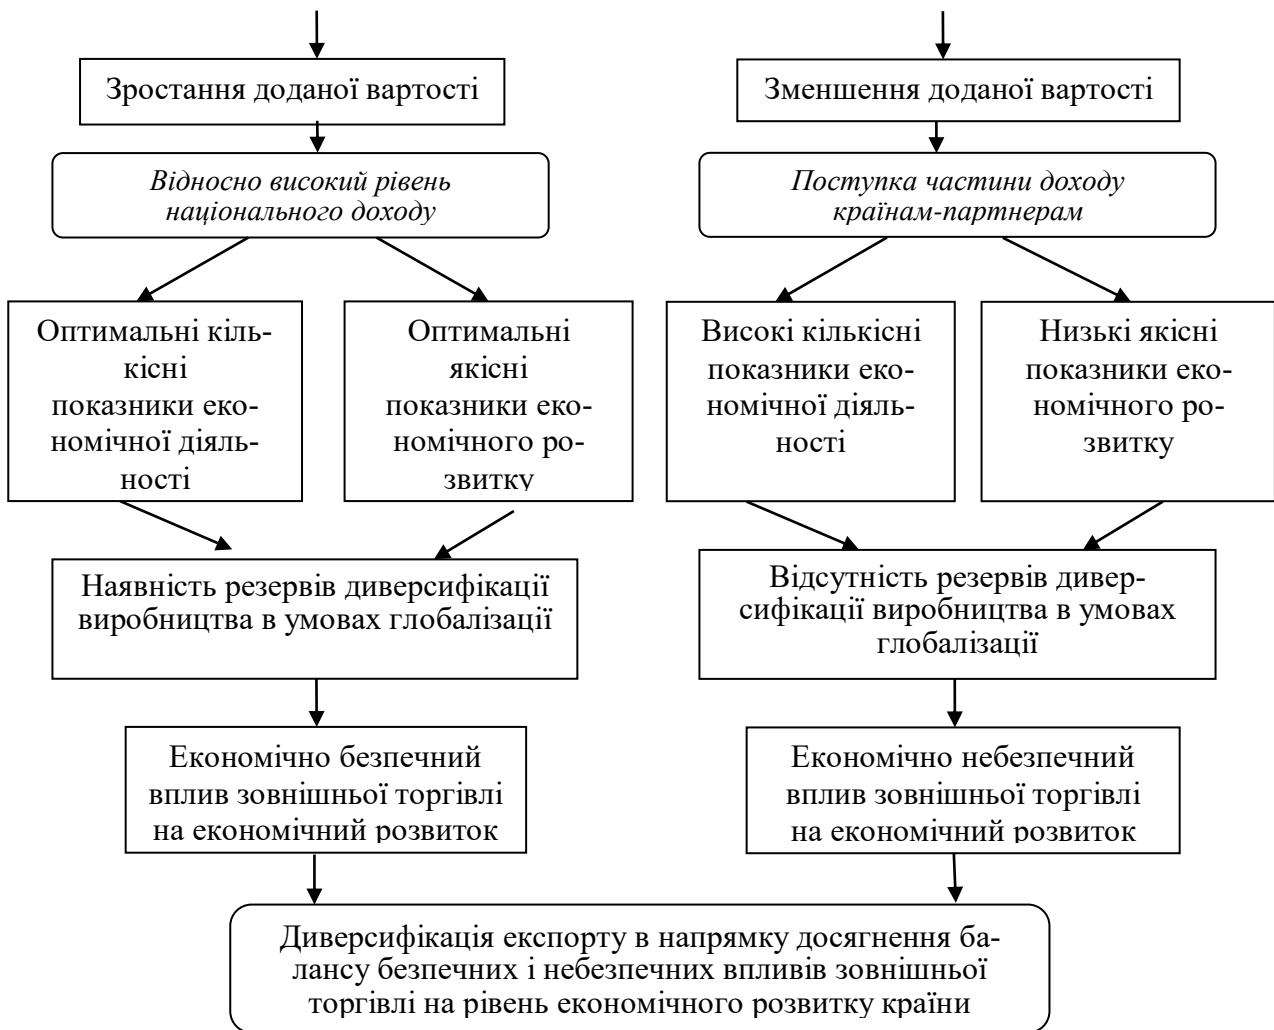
Зростання доданої вартості

Відносно високий рівень національного доходу

Оптимальні кількісні показники економічної діяльності

Оптимальні якісні показники економічного розвитку

Наявність резервів диверсифікації виробництва в умовах глобалізації

Економічно безпечний вплив зовнішньої торгівлі на економічний розвиток

Зменшення доданої вартості

Поступка частини доходу країнам-партнерам

Високі кількісні показники економічної діяльності

Низькі якісні показники економічного розвитку

Відсутність резервів диверсифікації виробництва в умовах глобалізації

Економічно небезпечний вплив зовнішньої торгівлі на економічний розвиток

Диверсифікація експорту в напрямку досягнення балансу безпечних і небезпечних впливів зовнішньої торгівлі на рівень економічного розвитку країни